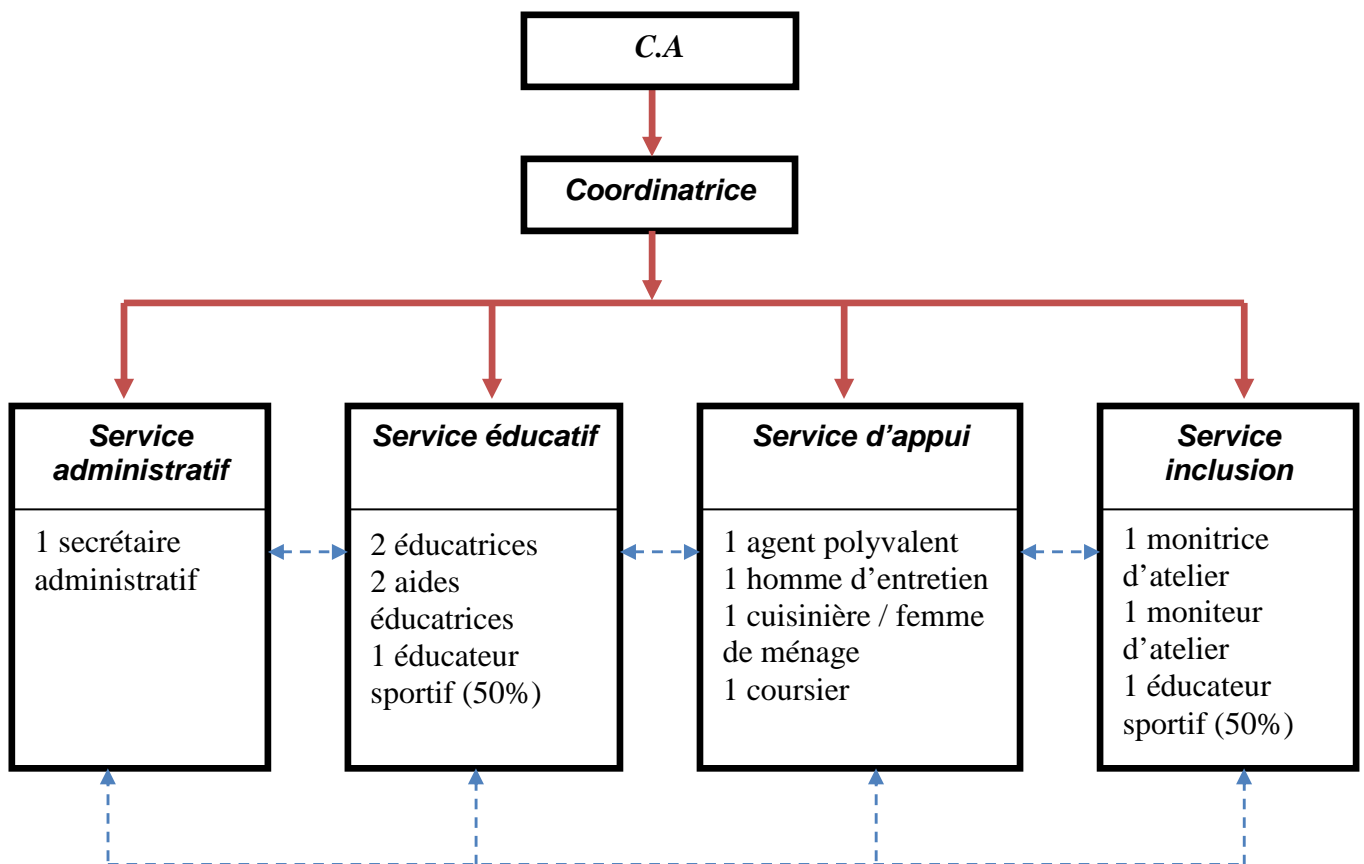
C.A

Coordinatrice

Service administratif

1 secrétaire administratif

Service éducatif

2 éducatrices
2 aides éducatrices
1 éducateur sportif (50%)

Service d'appui

1 agent polyvalent
1 homme d'entretien
1 cuisinière / femme de ménage
1 coursier

Service inclusion

1 monitrice d'atelier
1 moniteur d'atelier
1 éducateur sportif (50%)